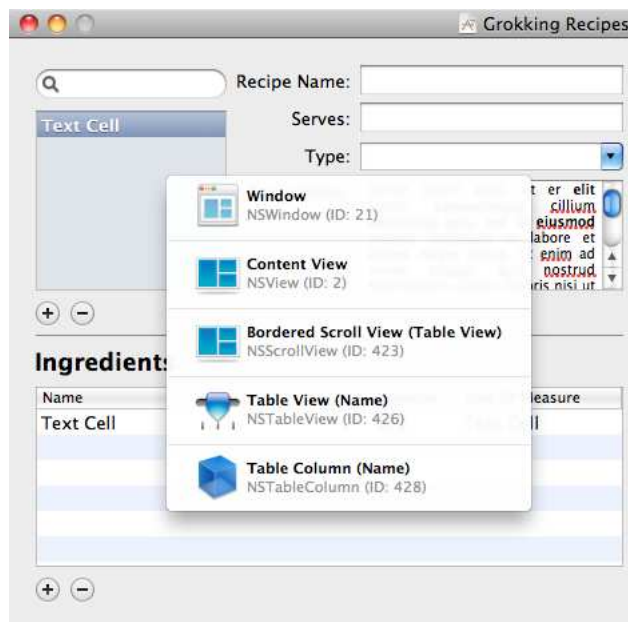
Grokking Recipes

Recipe Name:

Serves:

Type:

Text Cell

Window
NSWindow (ID: 21)

Content View
NSView (ID: 2)

Bordered Scroll View (Table View)
NSScrollView (ID: 423)

Table View (Name)
NSTableView (ID: 426)

Table Column (Name)
NSTableColumn (ID: 428)

t er elit cillium eiusmod labore et enim ad nostrud ris nisi ut

Ingredient

Name

Text Cell

leasure

l